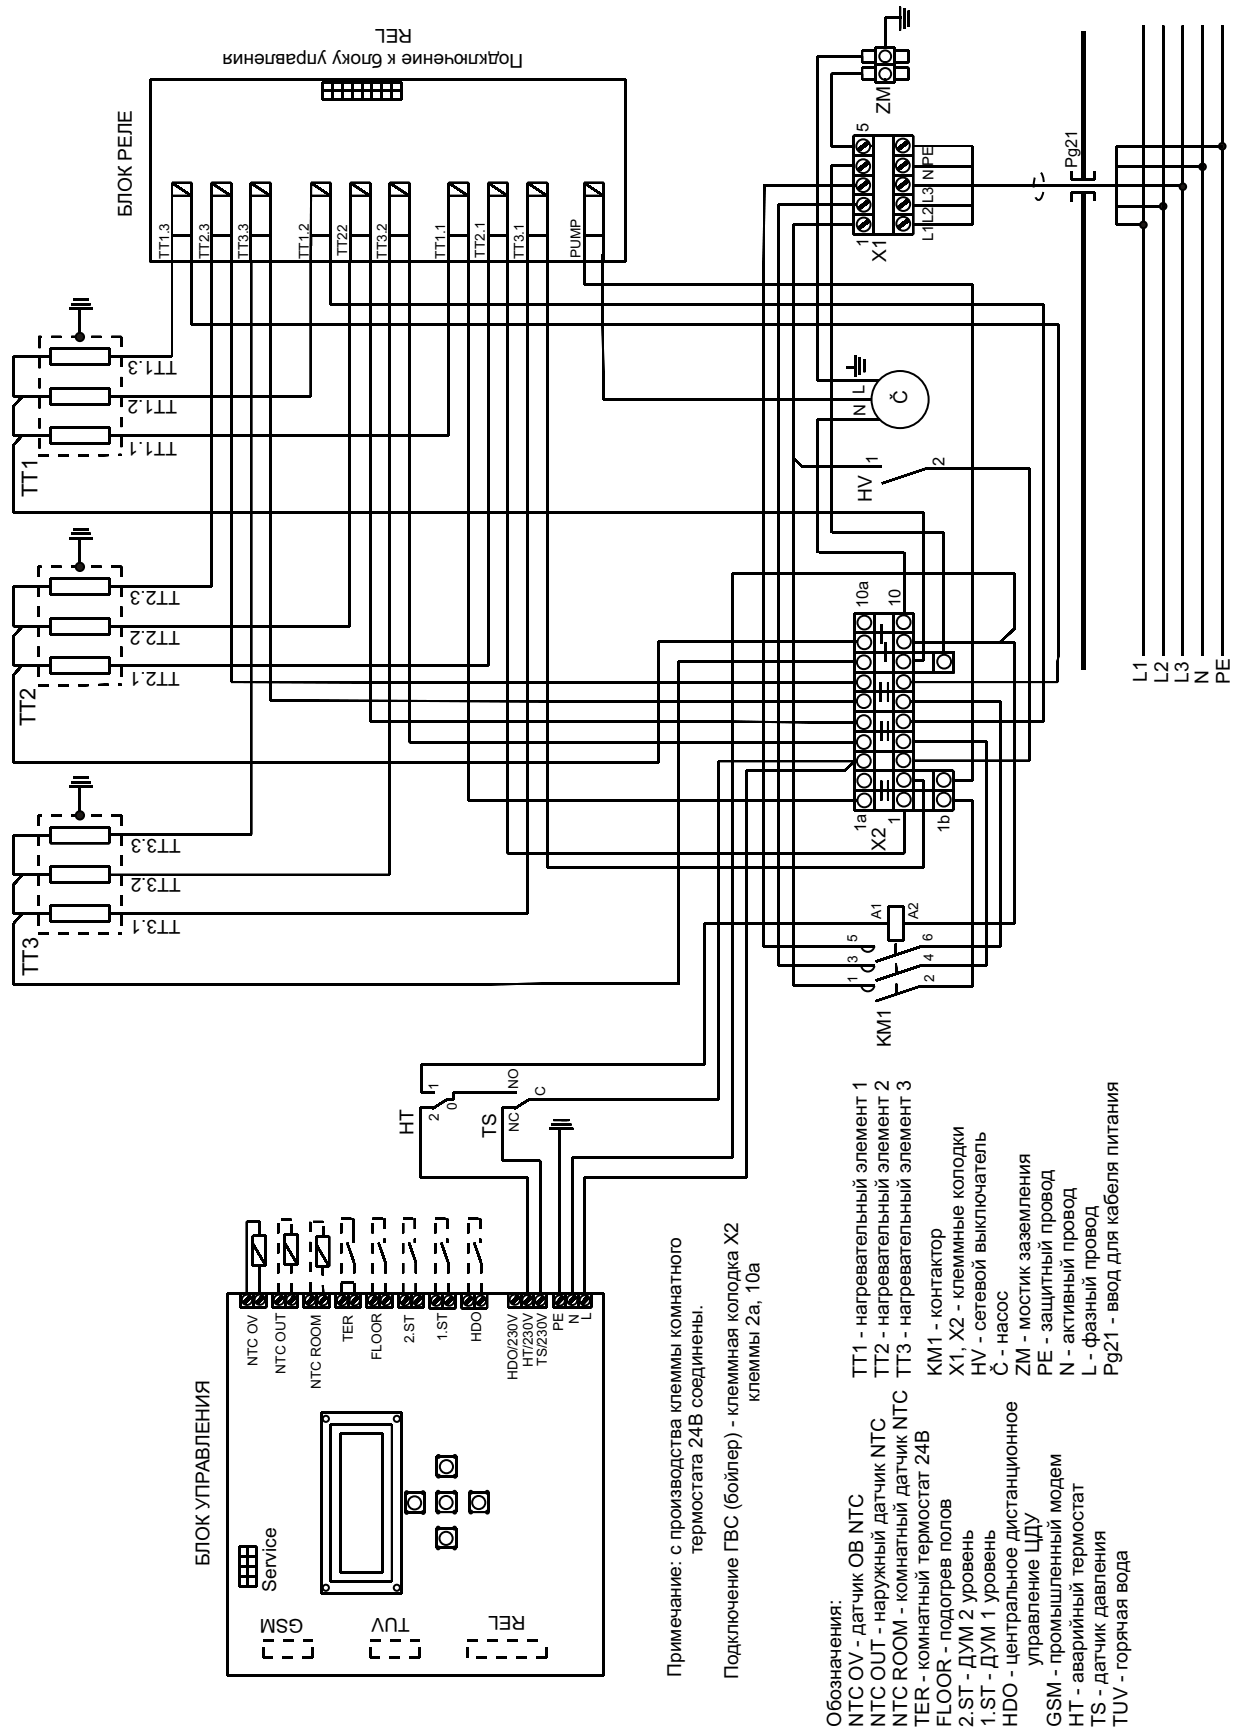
БЛОК РЕЛЕ

Подключение к блоку управления REL

TT1.3 TT2.3 TT3.3 TT1.2 TT22 TT3.2 TT1.1 TT2.1 TT3.1 PUMP

TT1.3
TT1.2
TT1.1
TT1

TT2.3
TT2.2
TT2.1
TT2

TT3.3
TT3.2
TT3.1
TT3

X1 1 5 L1 L2 L3 N PE
ZM
Pg21

N L Č
HV 1 2

X2 1a 1 1b 10a 10

KM1 1 3 5 2 4 6 A1 A2

L1
L2
L3
N
PE

HT 2 0 1
TS NC C NO

БЛОК УПРАВЛЕНИЯ
Service
GSM
TUV
REL

NTC OV
NTC OUT
NTC ROOM
TER
FLOOR
2.ST
1.ST
HDO
HDO/230V
HT/230V
TS/230V
PE
N
L

Примечание: с производства клеммы комнатного термостата 24В соединены.

Подключение ГВС (бойлер) - клеммная колодка X2 клеммы 2a, 10a

Обозначения:
NTC OV - датчик ОВ NTC
NTC OUT - наружный датчик NTC
NTC ROOM - комнатный датчик NTC
TER - комнатный термостат 24В
FLOOR - подогрев полов
2.ST - ДУМ 2 уровень
1.ST - ДУМ 1 уровень
HDO - центральное дистанционное управление ЦДУ
GSM - промышленный модем
HT - аварийный термостат
TS - датчик давления
TUV - горячая вода

TT1 - нагревательный элемент 1
TT2 - нагревательный элемент 2
TT3 - нагревательный элемент 3
KM1 - контактор
X1, X2 - клеммные колодки
HV - сетевой выключатель
Č - насос
ZM - мостик заземления
PE - защитный провод
N - активный провод
L - фазный провод
Pg21 - ввод для кабеля питания